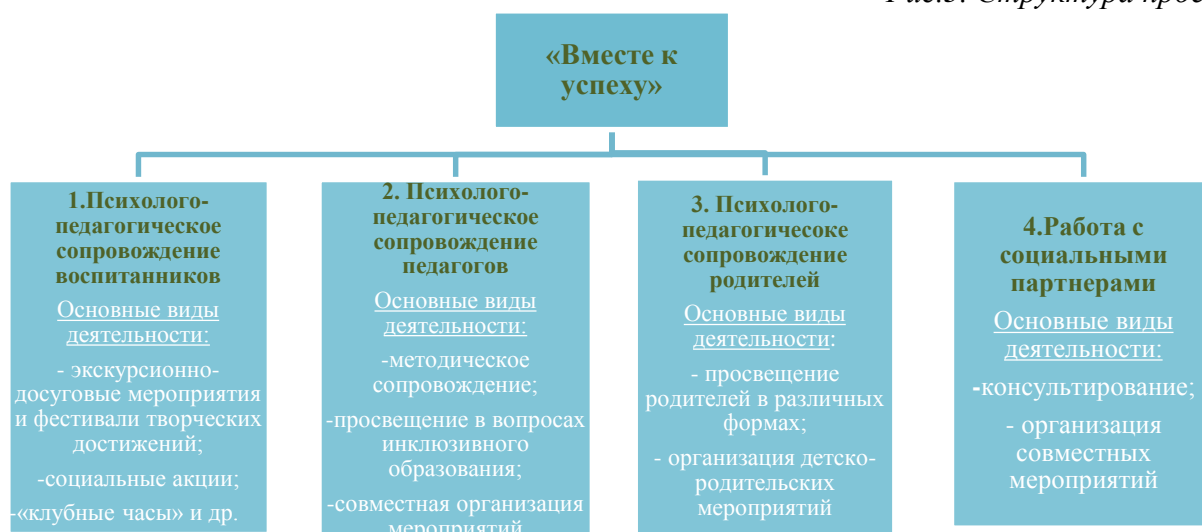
Рис.3. Структура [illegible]

«Вместе к успеху»

1.Психолого-педагогическое сопровождение воспитанников
Основные виды деятельности:
- экскурсионно-досуговые мероприятия и фестивали творческих достижений;
-социальные акции;
-«клубные часы» и др.

2. Психолого-педагогическое сопровождение педагогов
Основные виды деятельности:
-методическое сопровождение;
-просвещение в вопросах инклюзивного образования;
-совместная организация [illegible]

3. Психолого-педагогичесоке сопровождение родителей
Основные виды деятельности:
- просвещение родителей в различных формах;
- организация детско-родительских мероприятий

4.Работа с социальными партнерами
Основные виды деятельности:
-консультирование;
- организация совместных мероприятий